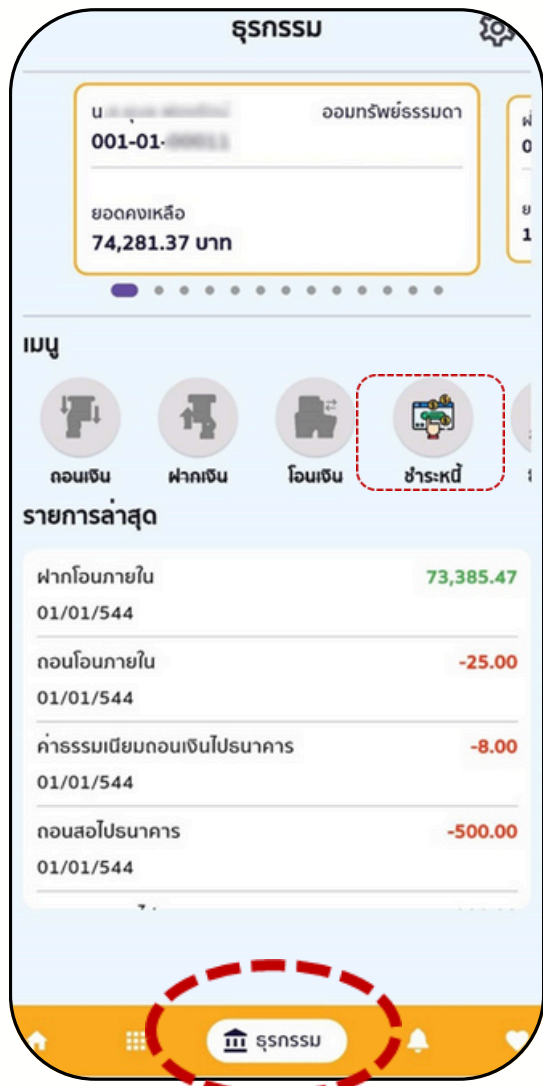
ธุรกรรม

น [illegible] ออมทรัพย์ธรรมดา
001-01-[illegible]

ยอดคงเหลือ
74,281.37 บาท

เมนู

ถอนเงิน ฝากเงิน โอนเงิน ชำระหนี้

รายการล่าสุด

ฝากโอนภายใน 73,385.47
01/01/544

ถอนโอนภายใน -25.00
01/01/544

ค่าธรรมเนียมถอนเงินไปธนาคาร -8.00
01/01/544

ถอนสอไปธนาคาร -500.00
01/01/544

ธุรกรรม